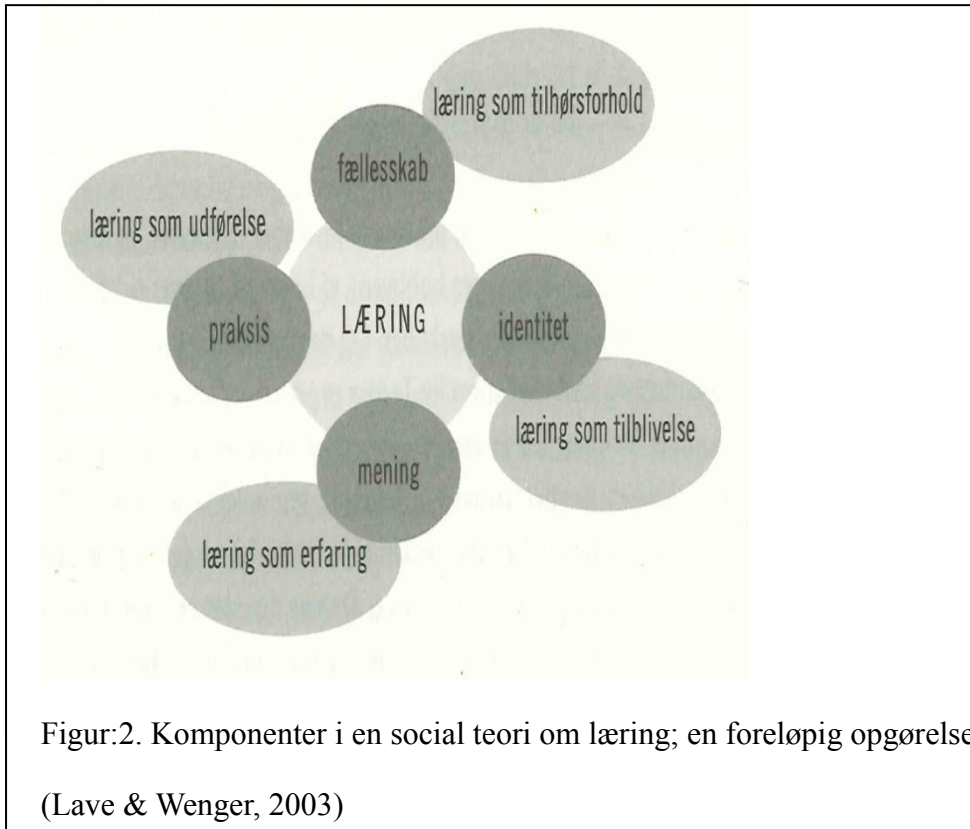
læring som tilhørsforhold

fællesskab

læring som udførelse

praksis

LÆRING

identitet

læring som tilblivelse

mening

læring som erfaring

Figur:2. Komponenter i en social teori om læring; en foreløpig opgørelse

(Lave & Wenger, 2003)